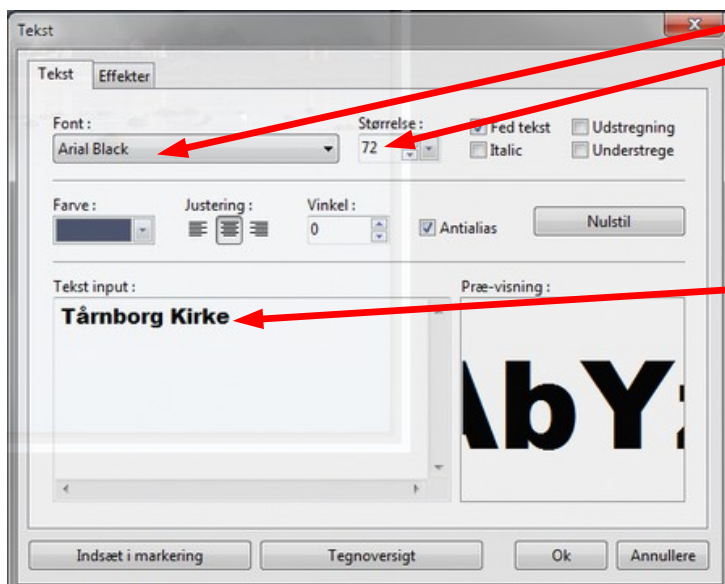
Tekst

Tekst | Effekter

Font :
Arial Black

Størrelse :
72

Fed tekst
Italic
Udstregning
Understrege

Farve :

Justering :

Vinkel :
0

Antialias

Nulstil

Tekst input :
Tårnborg Kirke

Præ-visning :
AbY

Indsæt i markering
Tegnoversigt
Ok
Annullere